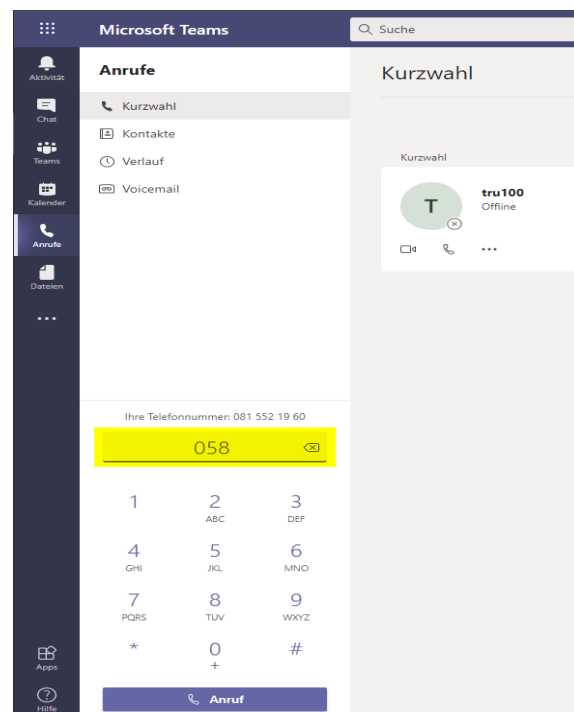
Microsoft Teams

Suche

Aktivität

Chat

Teams

Kalender

Anrufe

Dateien

...

Apps

Hilfe

Anrufe

Kurzwahl

Kontakte

Verlauf

Voicemail

Ihre Telefonnummer: 081 552 19 60

058

| 1 | 2 ABC | 3 DEF |
|---|---|---|
| 4 GHI | 5 JKL | 6 MNO |
| 7 PQRS | 8 TUV | 9 WXYZ |
| * | 0 + | # |

Anruf

Kurzwahl

Kurzwahl

T

tru100
Offline

...